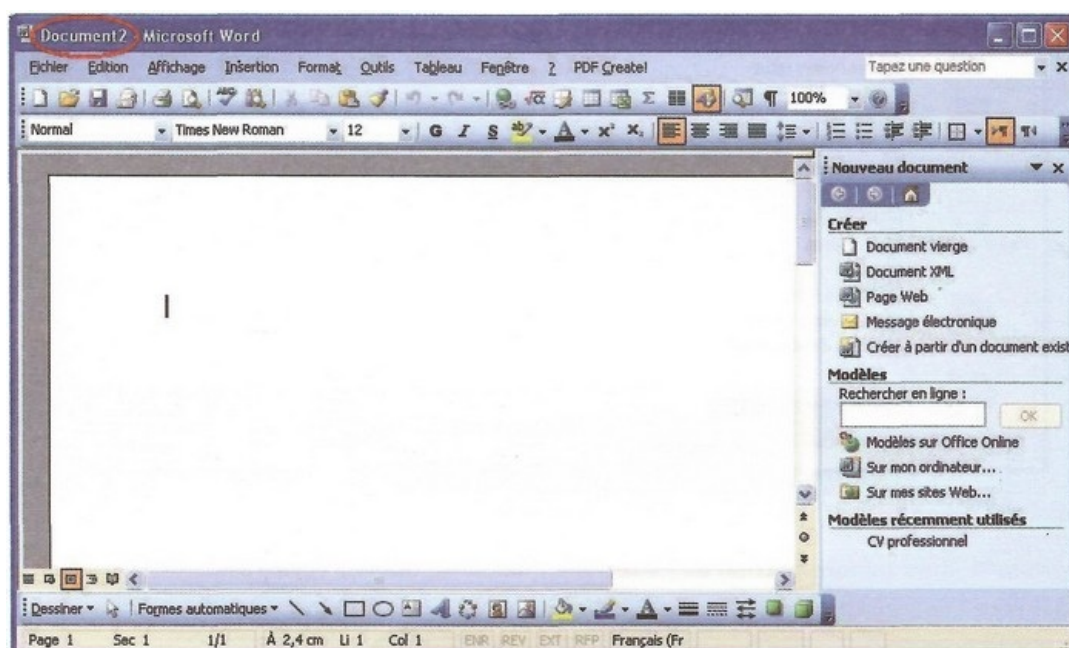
Document2 - Microsoft Word

Fichier Edition Affichage Insertion Format Outils Tableau Fenêtre ? PDF Create!

Tapez une question

100%

Normal Times New Roman 12 G I S

Nouveau document

Créer
Document vierge
Document XML
Page Web
Message électronique
Créer à partir d'un document exist

Modèles
Rechercher en ligne :
OK
Modèles sur Office Online
Sur mon ordinateur...
Sur mes sites Web...

Modèles récemment utilisés
CV professionnel

Dessiner ▾ Formes automatiques ▾

Page 1 Sec 1 1/1 À 2,4 cm Li 1 Col 1 ENR REV EXT RFP Français (Fr